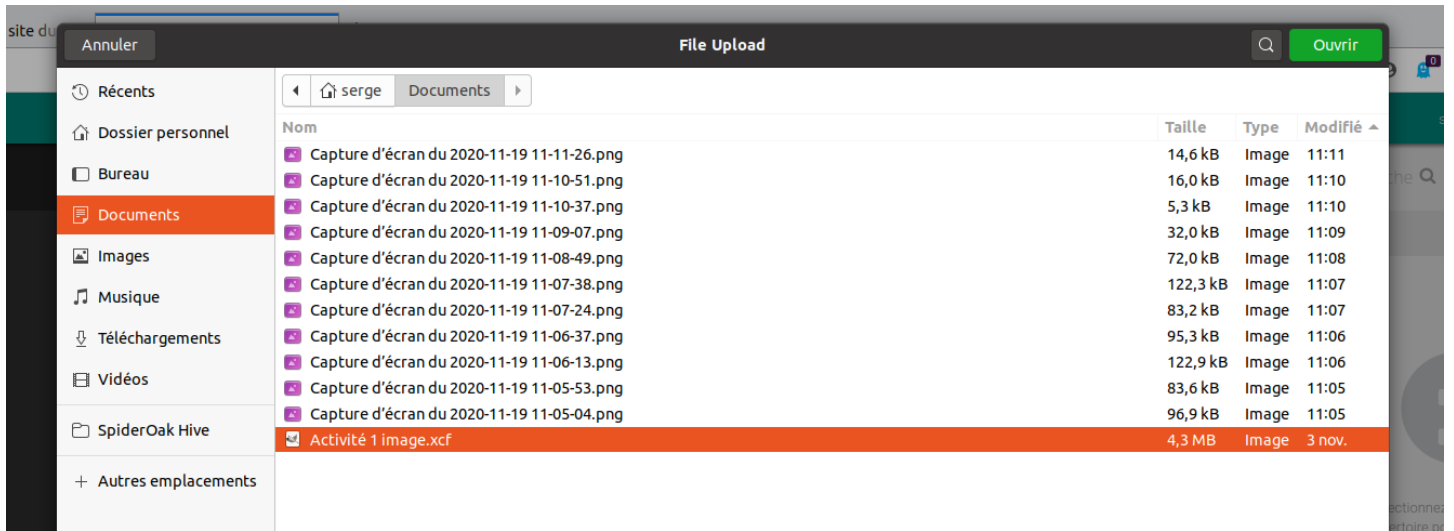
site du

Annuler File Upload Ouvrir

Récents
Dossier personnel
Bureau
Documents
Images
Musique
Téléchargements
Vidéos
SpiderOak Hive
+ Autres emplacements

serge Documents

| Nom | Taille | Type | Modifié |
|---|---|---|---|
| Capture d’écran du 2020-11-19 11-11-26.png | 14,6 kB | Image | 11:11 |
| Capture d’écran du 2020-11-19 11-10-51.png | 16,0 kB | Image | 11:10 |
| Capture d’écran du 2020-11-19 11-10-37.png | 5,3 kB | Image | 11:10 |
| Capture d’écran du 2020-11-19 11-09-07.png | 32,0 kB | Image | 11:09 |
| Capture d’écran du 2020-11-19 11-08-49.png | 72,0 kB | Image | 11:08 |
| Capture d’écran du 2020-11-19 11-07-38.png | 122,3 kB | Image | 11:07 |
| Capture d’écran du 2020-11-19 11-07-24.png | 83,2 kB | Image | 11:07 |
| Capture d’écran du 2020-11-19 11-06-37.png | 95,3 kB | Image | 11:06 |
| Capture d’écran du 2020-11-19 11-06-13.png | 122,9 kB | Image | 11:06 |
| Capture d’écran du 2020-11-19 11-05-53.png | 83,6 kB | Image | 11:05 |
| Capture d’écran du 2020-11-19 11-05-04.png | 96,9 kB | Image | 11:05 |
| Activité 1 image.xcf | 4,3 MB | Image | 3 nov. |